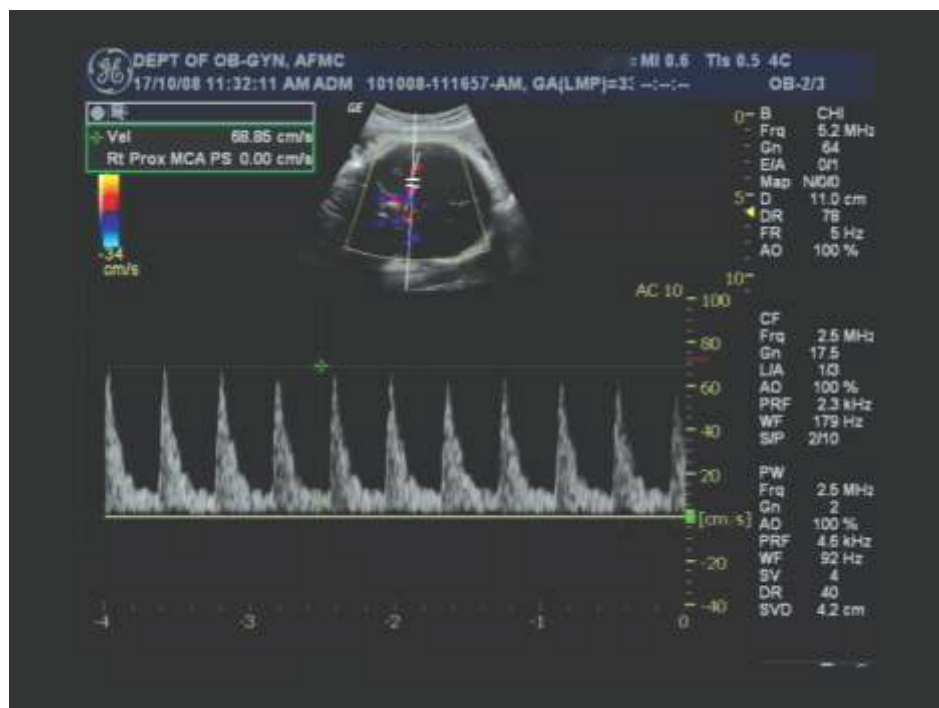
GE DEPT OF OB-GYN, AFMC :MI 0.6 TIs 0.5 4C
17/10/08 11:32:11 AM ADM 101008-111657-AM, GA(LMP)=3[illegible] --:--:-- OB-2/3

Vel 68.85 cm/s
Rt Prox MCA PS 0.00 cm/s

-34
cm/s

GE

0 B CHI
Frq 5.2 MHz
Gn 64
E/A 0/1
Map N/0/0
5 D 11.0 cm
DR 78
FR 5 Hz
AO 100 %
10

AC 10 100
80
60
40
20
[cm/s]
-20
-40

CF
Frq 2.5 MHz
Gn 17.5
L/A 1/3
AO 100 %
PRF 2.3 kHz
WF 179 Hz
S/P 2/10

PW
Frq 2.5 MHz
Gn 2
AO 100 %
PRF 4.6 kHz
WF 92 Hz
SV 4
DR 40
SVD 4.2 cm

-4 -3 -2 -1 0